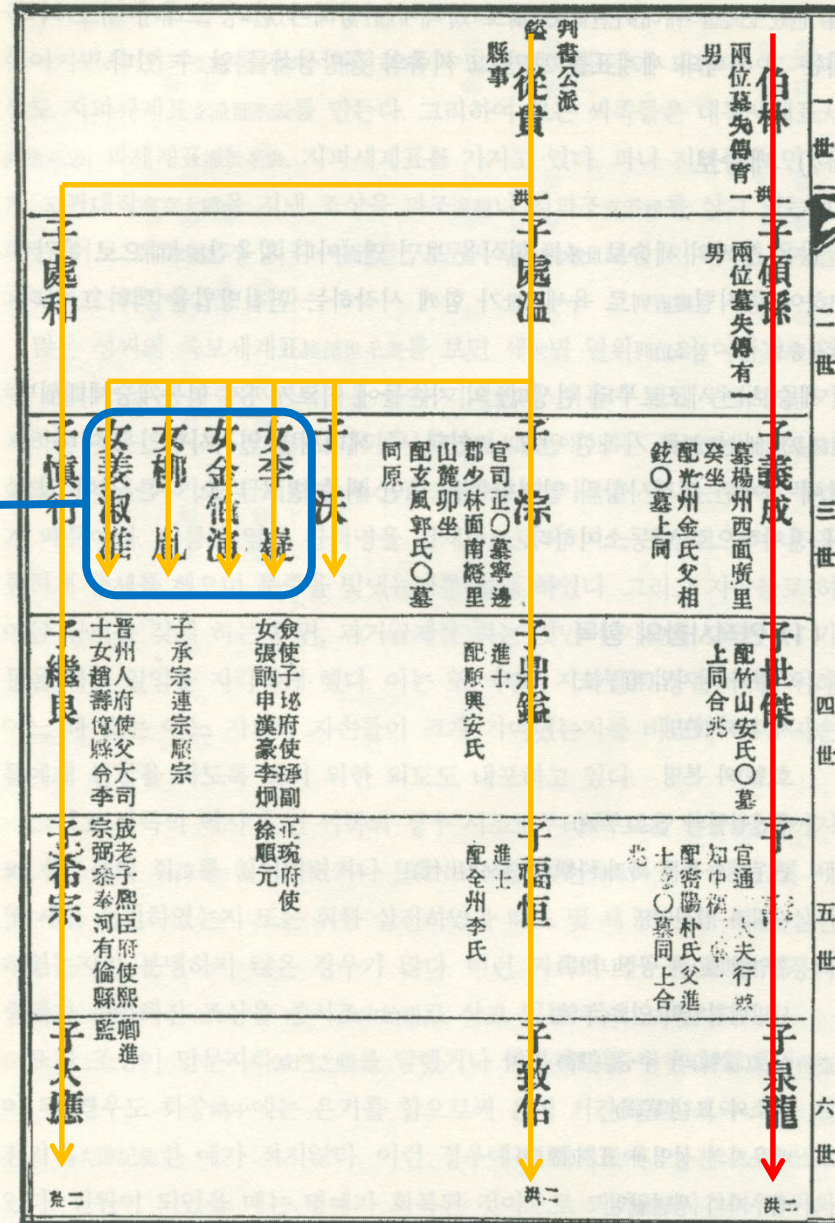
一世 伯林 兩位墓失傳 男

判書公派 從貫 縣事

二世 子碩祿 兩位墓失傳 有一男

子處溫

子處和

三世 子義成 墓楊州西面廣里 癸坐 配光州金氏父相鉉○墓上同

子崇 官司正○墓寧邊郡少林面南縱里 山麓卯坐 配玄風郭氏○墓同原

子沃

女李楗

女金億滷

女柳崩

女姜淑進

子愼行

四世 子世傑 配竹山安氏○墓上同合兆

子冉鉉 進士 配順興安氏

敍使子珌府使琢副正琬府使 女張韻申漢豪李炯徐順元

子承宗連宗順宗

晉州人府使父大司士女趙壽億縣令李

子繼良

五世 子 官通政大夫行府知中樞府事 配密陽朴氏父進士○墓上同合兆

子福恒 進士 配光州李氏

成老子應臣府使熙卿進宗弼蔡奉河有倫縣監

子希宗

六世 子泉龍

子致佑

子大璡

洪二

洪二

洪二